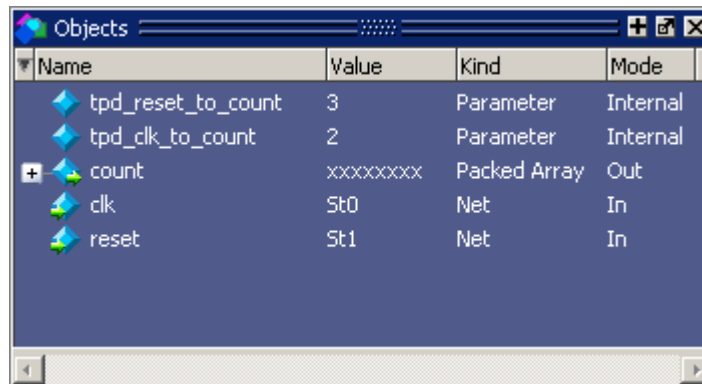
Objects

| Name | Value | Kind | Mode |
|---|---|---|---|
| tpd_reset_to_count | 3 | Parameter | Internal |
| tpd_clk_to_count | 2 | Parameter | Internal |
| count | xxxxxxxx | Packed Array | Out |
| clk | St0 | Net | In |
| reset | St1 | Net | In |